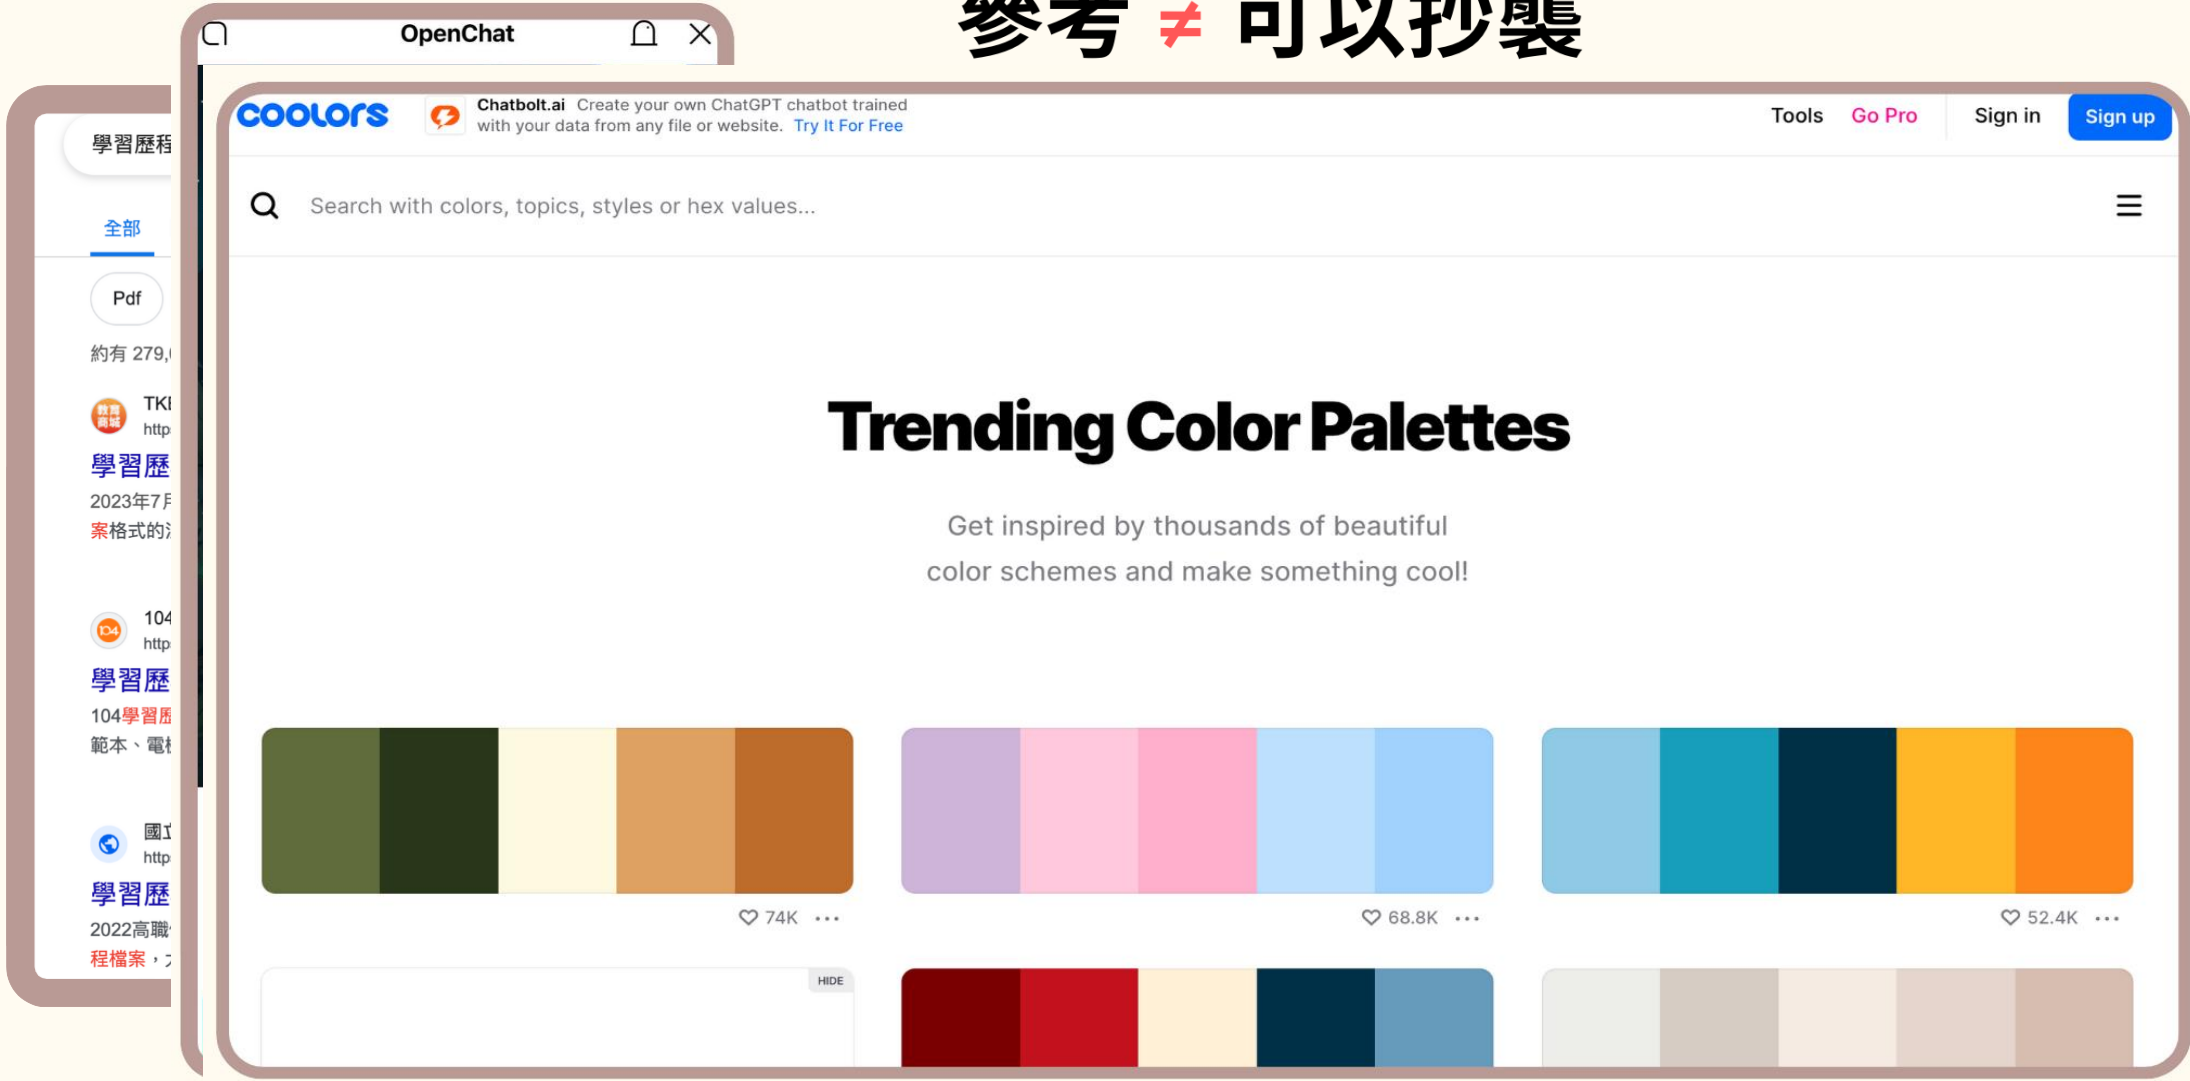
參考 ≠ 可以抄襲

學習歷程

全部

Pdf

約有 279,

TKI
http

學習歷

2023年7月
案格式的

104
http

學習歷

104學習歷
範本、電

國立
http

學習歷

2022高職
程檔案，

OpenChat

coolors

Chatbolt.ai Create your own ChatGPT chatbot trained with your data from any file or website. Try It For Free

Tools Go Pro Sign in Sign up

Search with colors, topics, styles or hex values...

Trending Color Palettes

Get inspired by thousands of beautiful color schemes and make something cool!

74K ···

68.8K ···

52.4K ···

HIDE